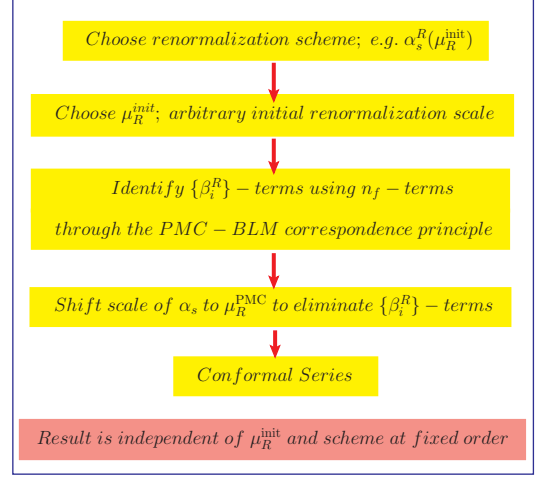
$Choose\ renormalization\ scheme;\ e.g.\ \alpha_s^R(\mu_R^{\rm init})$

$Choose\ \mu_R^{init};\ arbitrary\ initial\ renormalization\ scale$

$Identify\ \{\beta_i^R\} - terms\ using\ n_f - terms$

$through\ the\ PMC - BLM\ correspondence\ principle$

$Shift\ scale\ of\ \alpha_s\ to\ \mu_R^{\rm PMC}\ to\ eliminate\ \{\beta_i^R\} - terms$

$Conformal\ Series$

$Result\ is\ independent\ of\ \mu_R^{\rm init}\ and\ scheme\ at\ fixed\ order$